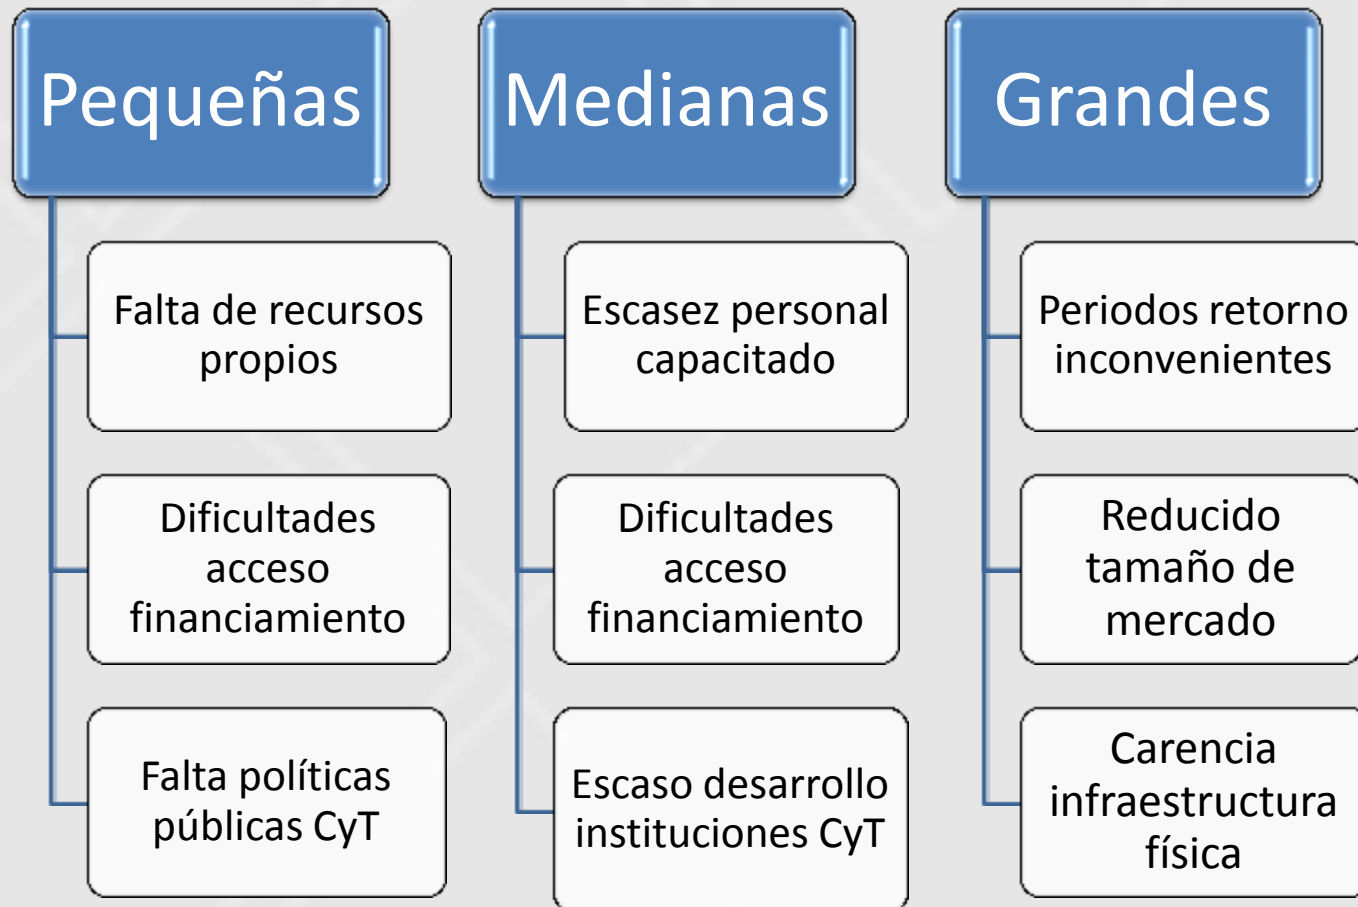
Pequeñas

Falta de recursos propios

Dificultades acceso financiamiento

Falta políticas públicas CyT

Medianas

Escasez personal capacitado

Dificultades acceso financiamiento

Escaso desarrollo instituciones CyT

Grandes

Periodos retorno inconvenientes

Reducido tamaño de mercado

Carencia infraestructura física